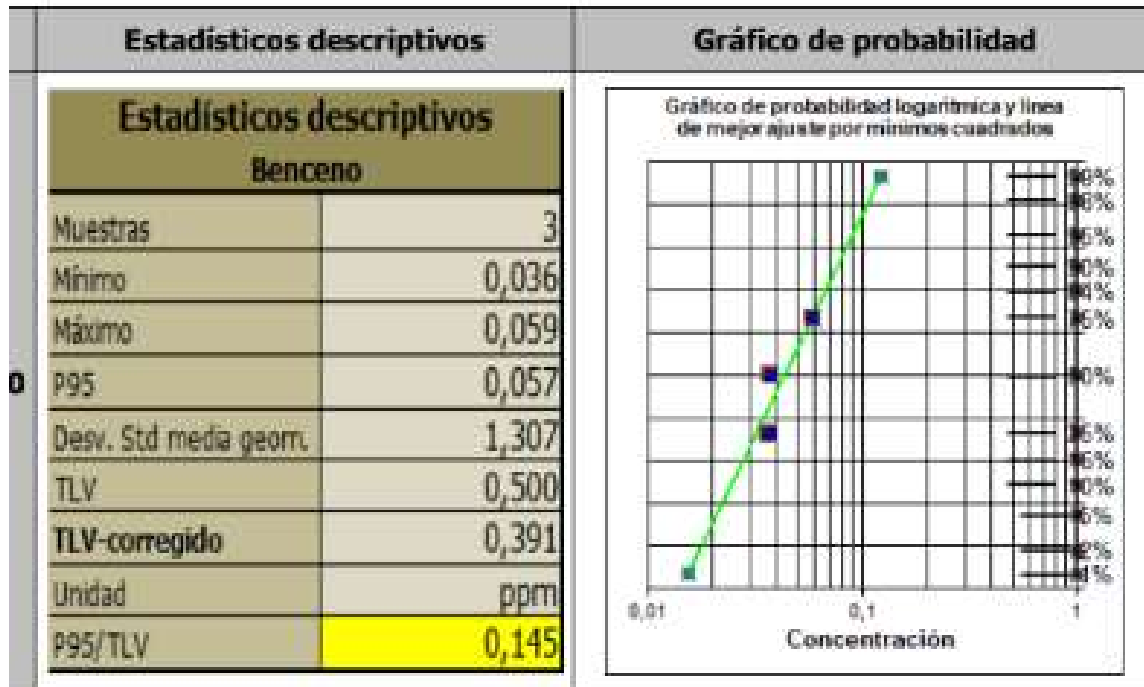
| Estadísticos descriptivos | Gráfico de probabilidad |
|---|---|

Estadísticos descriptivos
Benceno

| | |
|---|---|
| Muestras | 3 |
| Mínimo | 0,036 |
| Máximo | 0,059 |
| P95 | 0,057 |
| Desv. Std media geom. | 1,307 |
| TLV | 0,500 |
| TLV-corregido | 0,391 |
| Unidad | ppm |
| P95/TLV | 0,145 |

Gráfico de probabilidad logarítmica y línea de mejor ajuste por mínimos cuadrados

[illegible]%
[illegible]%
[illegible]%
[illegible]%
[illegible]%
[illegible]%
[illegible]0%
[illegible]%
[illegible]%
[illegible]%
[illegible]%
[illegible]2%
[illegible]%

0,01
0,1
1
Concentración